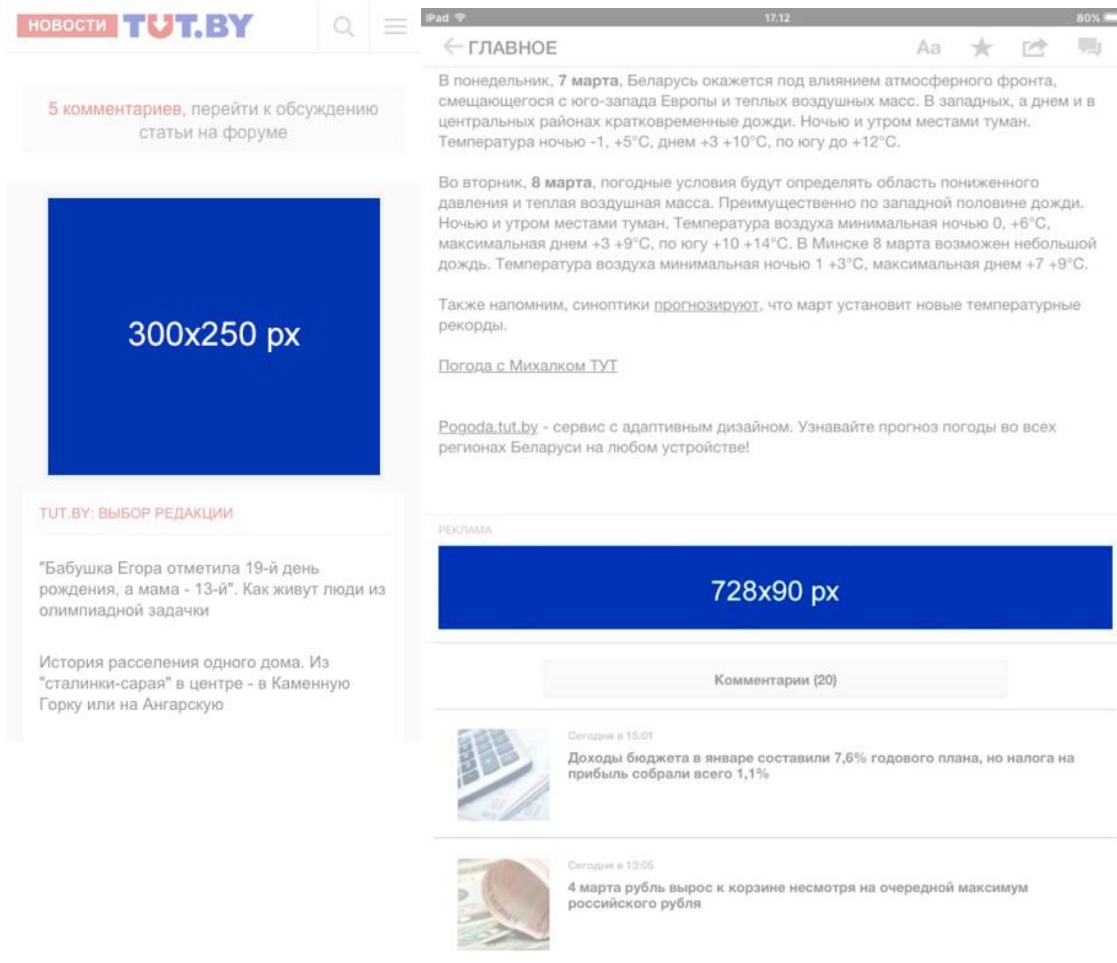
НОВОСТИ TUT.BY

5 комментариев, перейти к обсуждению статьи на форуме

300x250 px

TUT.BY: ВЫБОР РЕДАКЦИИ

"Бабушка Егора отметила 19-й день рождения, а мама - 13-й". Как живут люди из олимпиадной задачки

История расселения одного дома. Из "сталинки-сарая" в центре - в Каменную Горку или на Ангарскую

iPad 17.12 80%

← ГЛАВНОЕ Aa

В понедельник, **7 марта**, Беларусь окажется под влиянием атмосферного фронта, смещающегося с юго-запада Европы и теплых воздушных масс. В западных, а днем и в центральных районах кратковременные дожди. Ночью и утром местами туман. Температура ночью -1, +5°C, днем +3 +10°C, по югу до +12°C.

Во вторник, **8 марта**, погодные условия будут определять область пониженного давления и теплая воздушная масса. Преимущественно по западной половине дожди. Ночью и утром местами туман. Температура воздуха минимальная ночью 0, +6°C, максимальная днем +3 +9°C, по югу +10 +14°C. В Минске 8 марта возможен небольшой дождь. Температура воздуха минимальная ночью 1 +3°C, максимальная днем +7 +9°C.

Также напомним, синоптики прогнозируют, что март установит новые температурные рекорды.

Погода с Михалком ТУТ

Pogoda.tut.by - сервис с адаптивным дизайном. Узнавайте прогноз погоды во всех регионах Беларуси на любом устройстве!

РЕКЛАМА

728x90 px

Комментарии (20)

Сегодня в 15:01

Доходы бюджета в январе составили 7,6% годового плана, но налога на прибыль собрали всего 1,1%

Сегодня в 13:05

4 марта рубль вырос к корзине несмотря на очередной максимум российского рубля